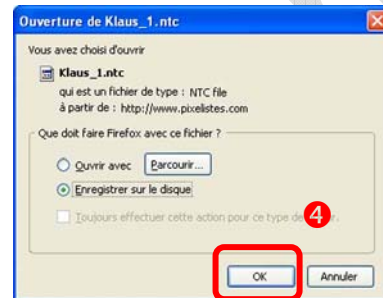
Ouverture de Klaus_1.ntc

Vous avez choisi d'ouvrir

Klaus_1.ntc

qui est un fichier de type : NTC file

à partir de : http://www.pixelistes.com

Que doit faire Firefox avec ce fichier ?

Ouvrir avec

Parcourir...

Enregistrer sur le disque

Toujours effectuer cette action pour ce type de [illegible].

4

OK

Annuler